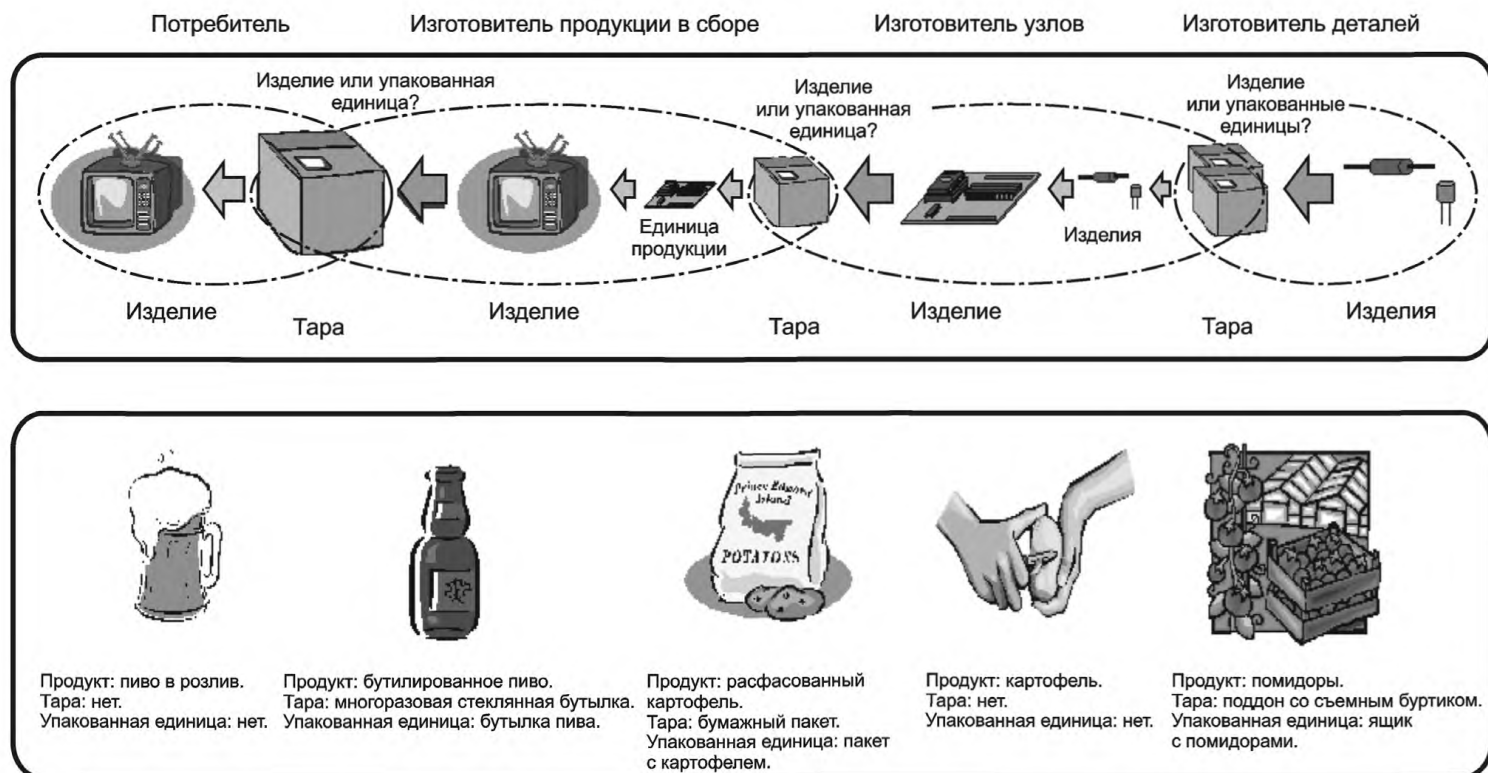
Потребитель

Изготовитель продукции в сборе

Изготовитель узлов

Изготовитель деталей

Изделие или упакованная единица?

Изделие или упакованная единица?

Изделие или упакованные единицы?

Единица продукции

Изделия

Изделие

Тара

Изделие

Тара

Изделие

Тара

Изделия

Prince Edward Island

POTATOES

Продукт: пиво в розлив.
Тара: нет.
Упакованная единица: нет.

Продукт: бутилированное пиво.
Тара: многоразовая стеклянная бутылка.
Упакованная единица: бутылка пива.

Продукт: расфасованный картофель.
Тара: бумажный пакет.
Упакованная единица: пакет с картофелем.

Продукт: картофель.
Тара: нет.
Упакованная единица: нет.

Продукт: помидоры.
Тара: поддон со съемным буртиком.
Упакованная единица: ящик с помидорами.